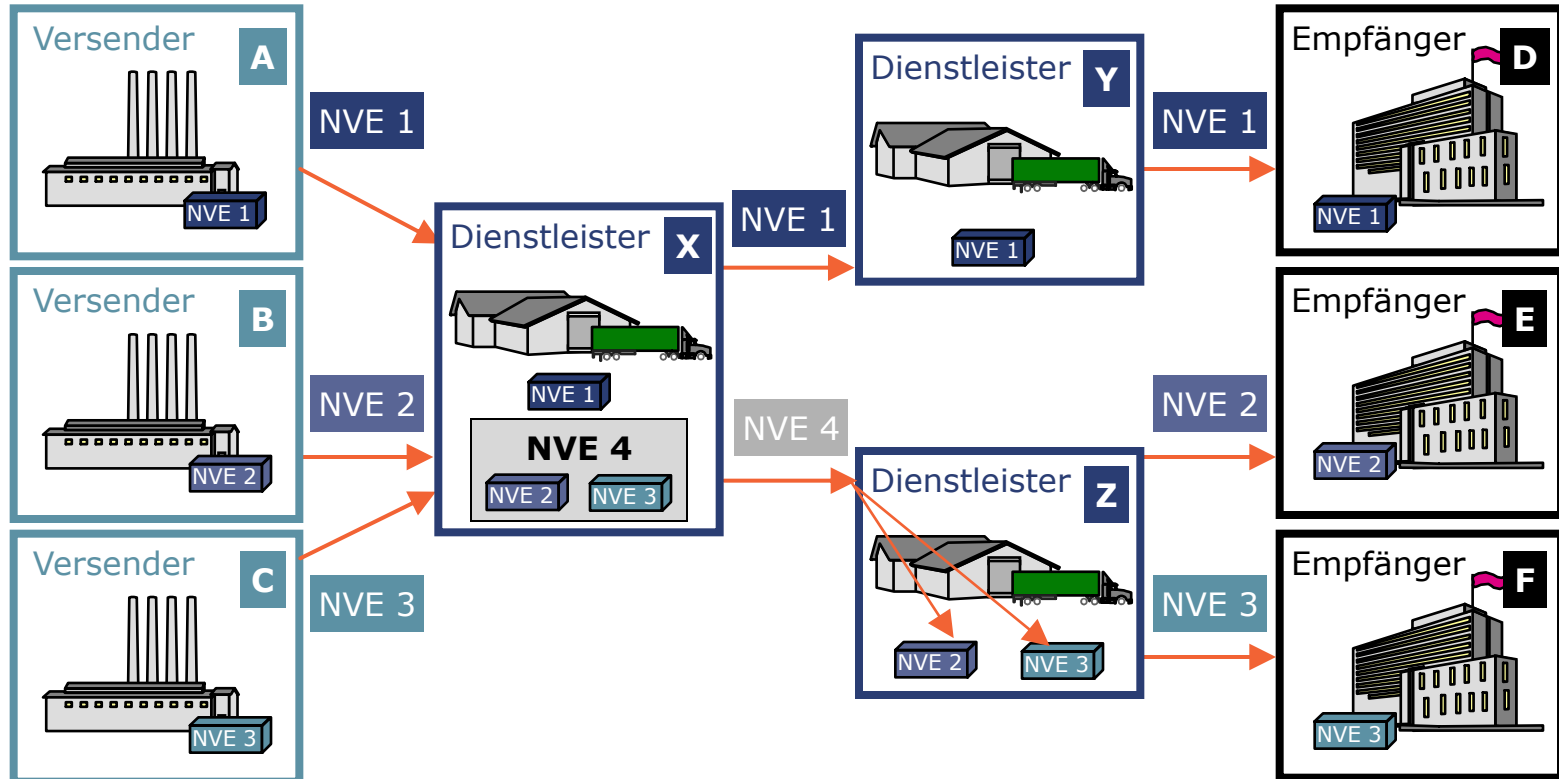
Versender A
NVE 1

NVE 1

Versender B
NVE 2

NVE 2

Versender C
NVE 3

NVE 3

Dienstleister X
NVE 1
NVE 4
NVE 2 NVE 3

NVE 1

NVE 4

Dienstleister Y
NVE 1

Dienstleister Z
NVE 2 NVE 3

NVE 1

NVE 2

NVE 3

Empfänger D
NVE 1

Empfänger E
NVE 2

Empfänger F
NVE 3